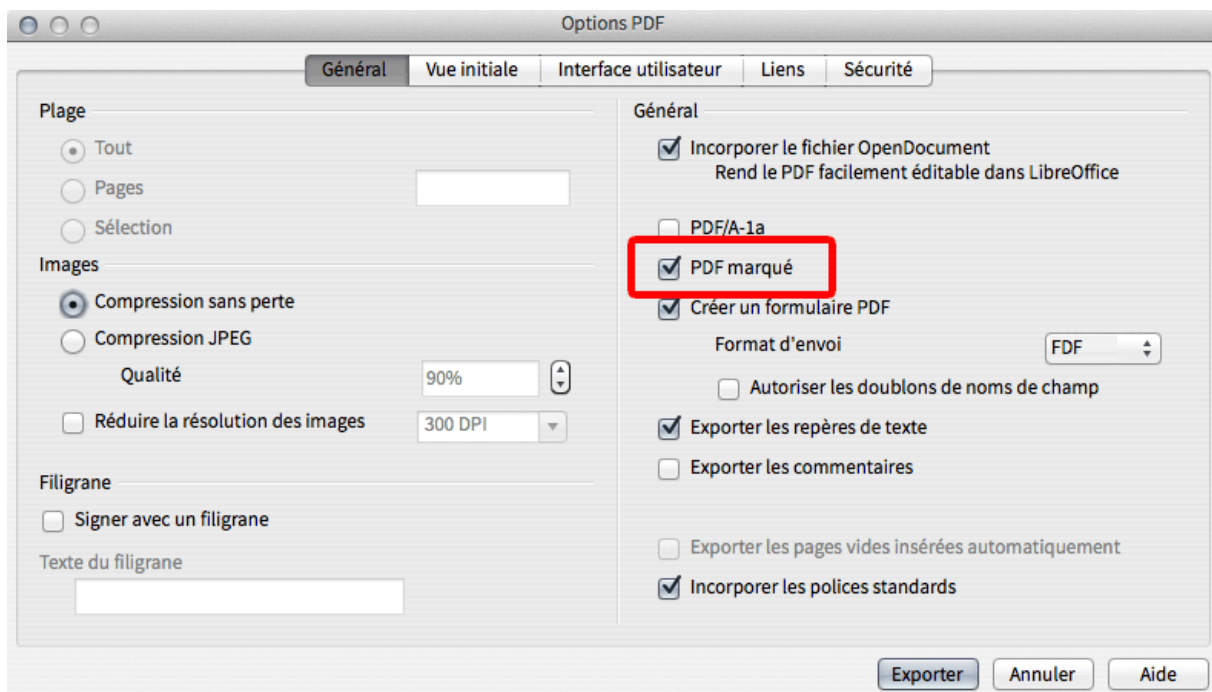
Options PDF

Général | Vue initiale | Interface utilisateur | Liens | Sécurité

Plage
Tout
Pages
Sélection

Images
Compression sans perte
Compression JPEG
Qualité 90%
Réduire la résolution des images 300 DPI

Filigrane
Signer avec un filigrane
Texte du filigrane

Général
Incorporer le fichier OpenDocument
Rend le PDF facilement éditable dans LibreOffice
PDF/A-1a
PDF marqué
Créer un formulaire PDF
Format d'envoi FDF
Autoriser les doublons de noms de champ
Exporter les repères de texte
Exporter les commentaires
Exporter les pages vides insérées automatiquement
Incorporer les polices standards

Exporter Annuler Aide